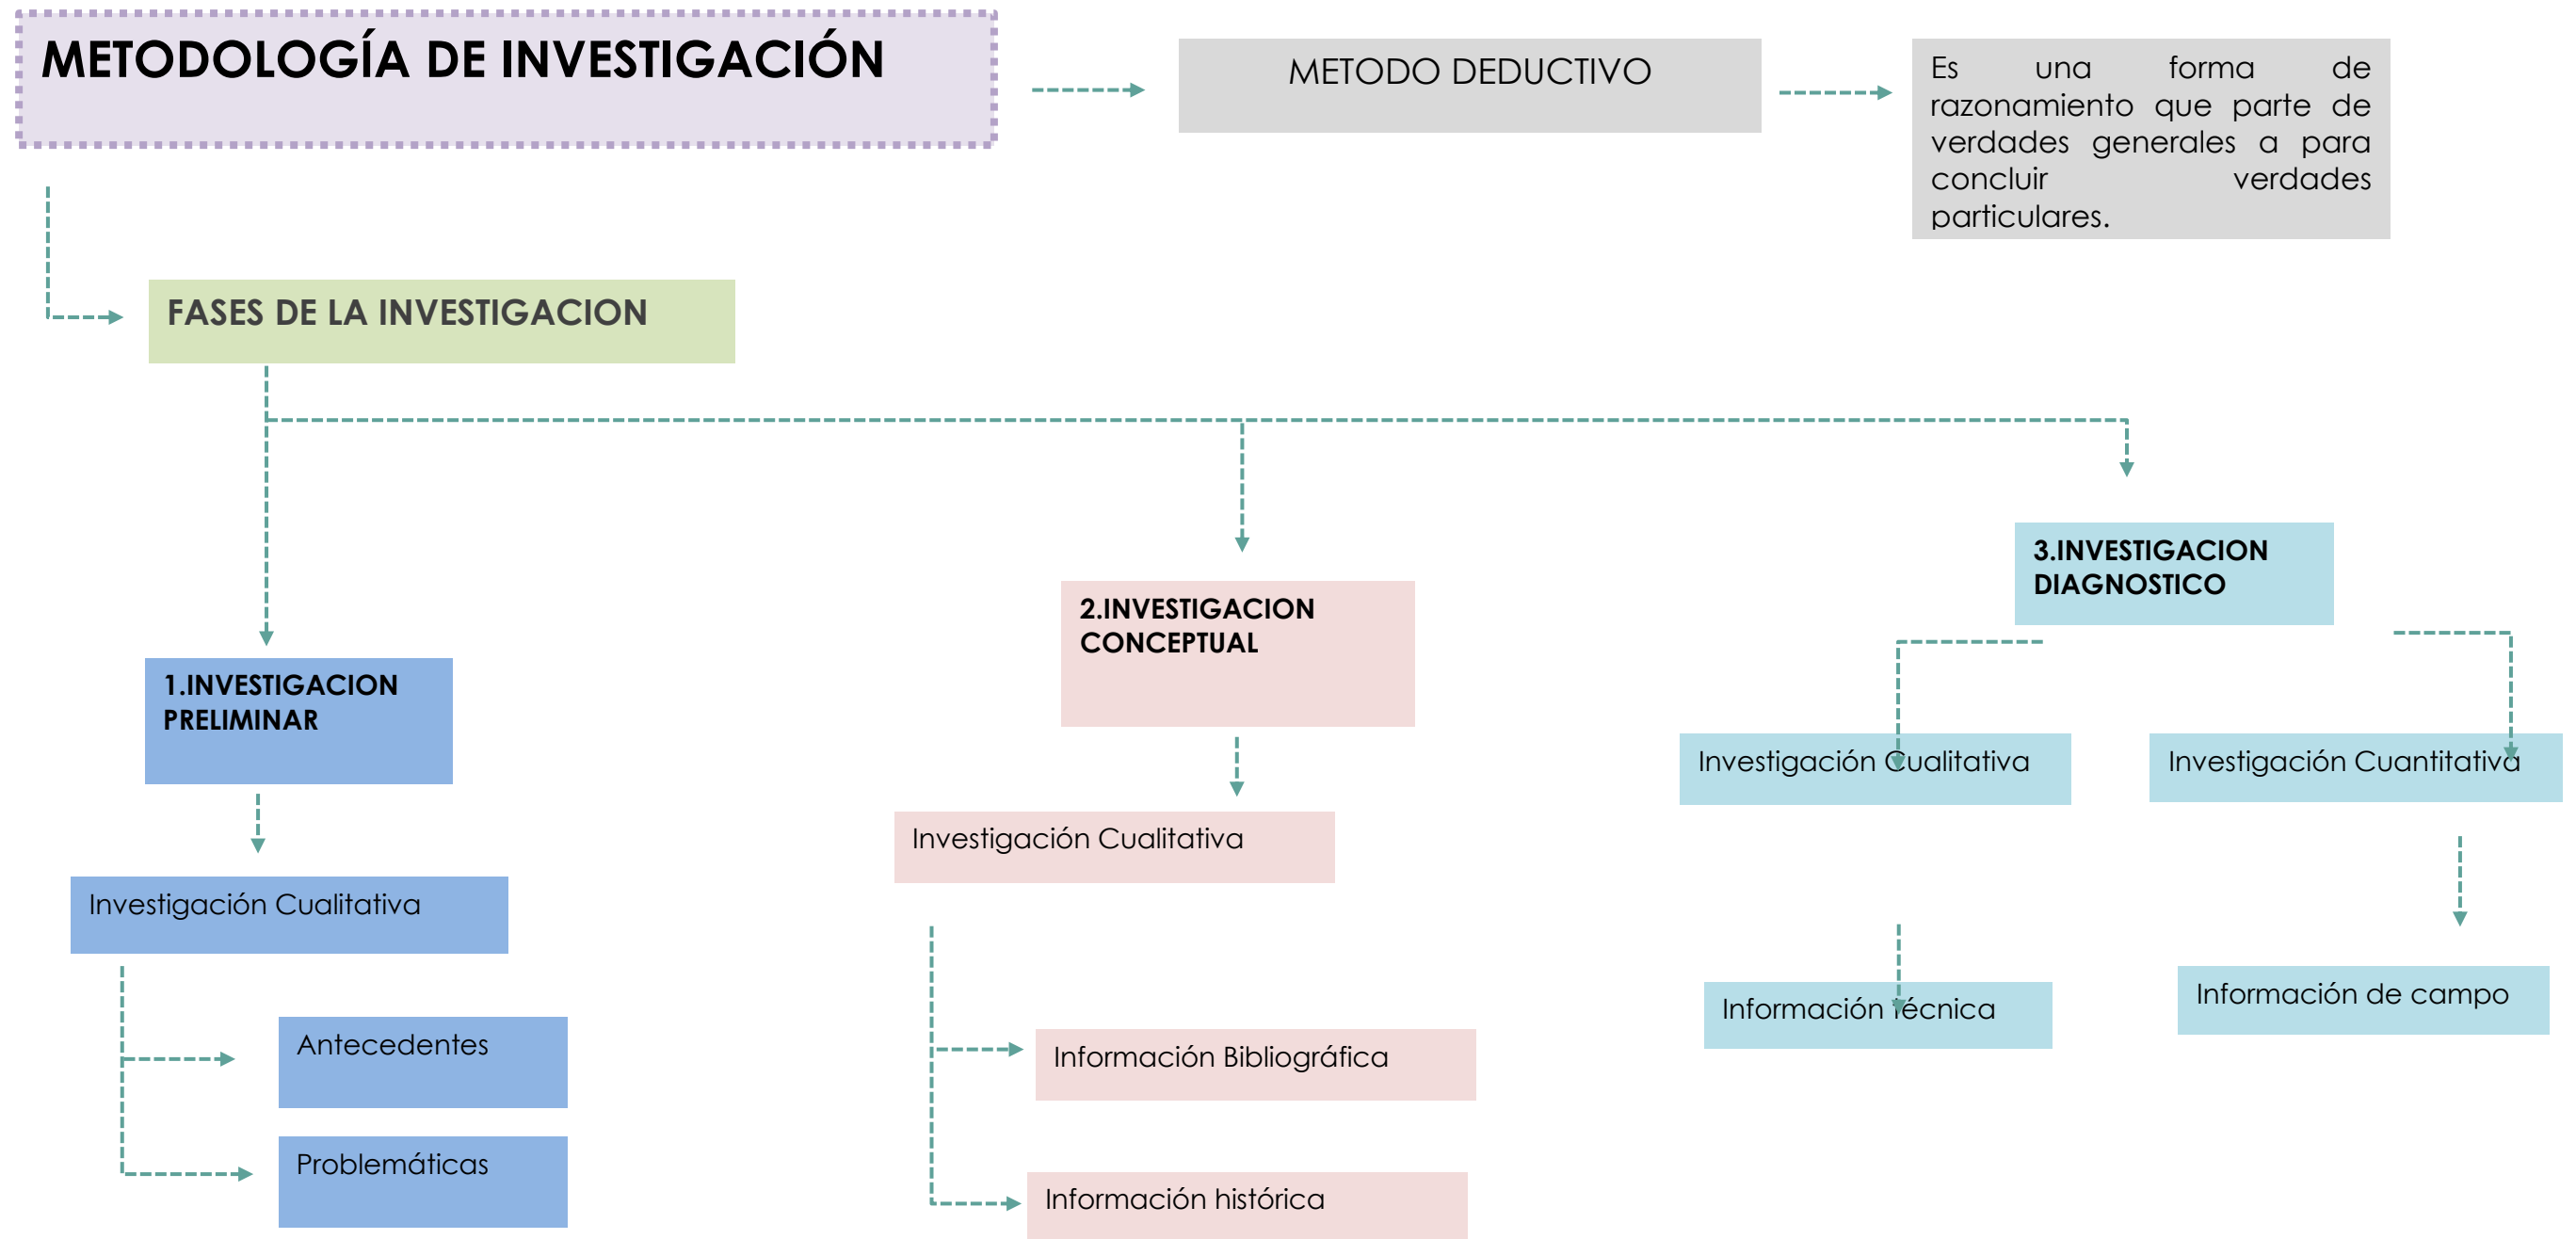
METODOLOGÍA DE INVESTIGACIÓN

METODO DEDUCTIVO

Es una forma de razonamiento que parte de verdades generales a para concluir verdades particulares.

FASES DE LA INVESTIGACION

1.INVESTIGACION PRELIMINAR

Investigación Cualitativa

Antecedentes

Problemáticas

2.INVESTIGACION CONCEPTUAL

Investigación Cualitativa

Información Bibliográfica

Información histórica

3.INVESTIGACION DIAGNOSTICO

Investigación Cualitativa

Investigación Cuantitativa

Información técnica

Información de campo